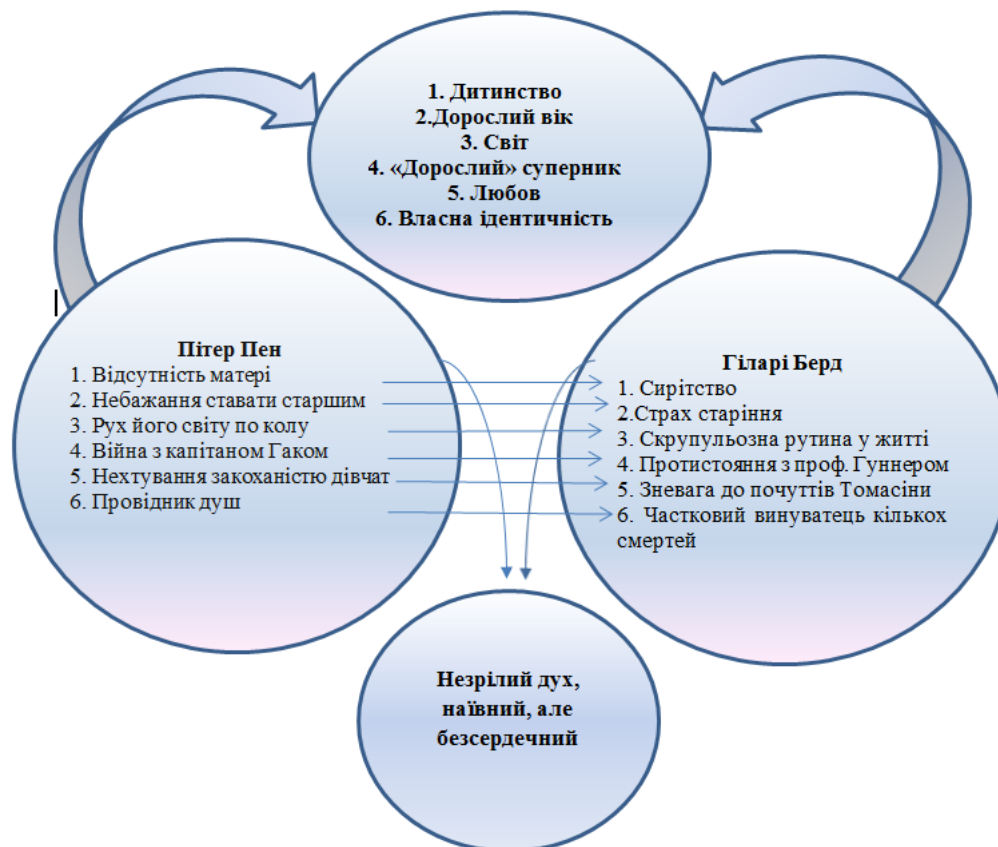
1. Дитинство
2.Дорослий вік
3. Світ
4. «Дорослий» суперник
5. Любов
6. Власна ідентичність

Пітер Пен
1. Відсутність матері
2. Небажання ставати старшим
3. Рух його світу по колу
4. Війна з капітаном Гаком
5. Нехтування закоханістю дівчат
6. Провідник душ

Гіларі Берд
1. Сирітство
2.Страх старіння
3. Скрупульозна рутина у житті
4. Протистояння з проф. Гуннером
5. Зневага до почуттів Томасіни
6. Частковий винуватець кількох смертей

Незрілий дух, наївний, але безсердечний